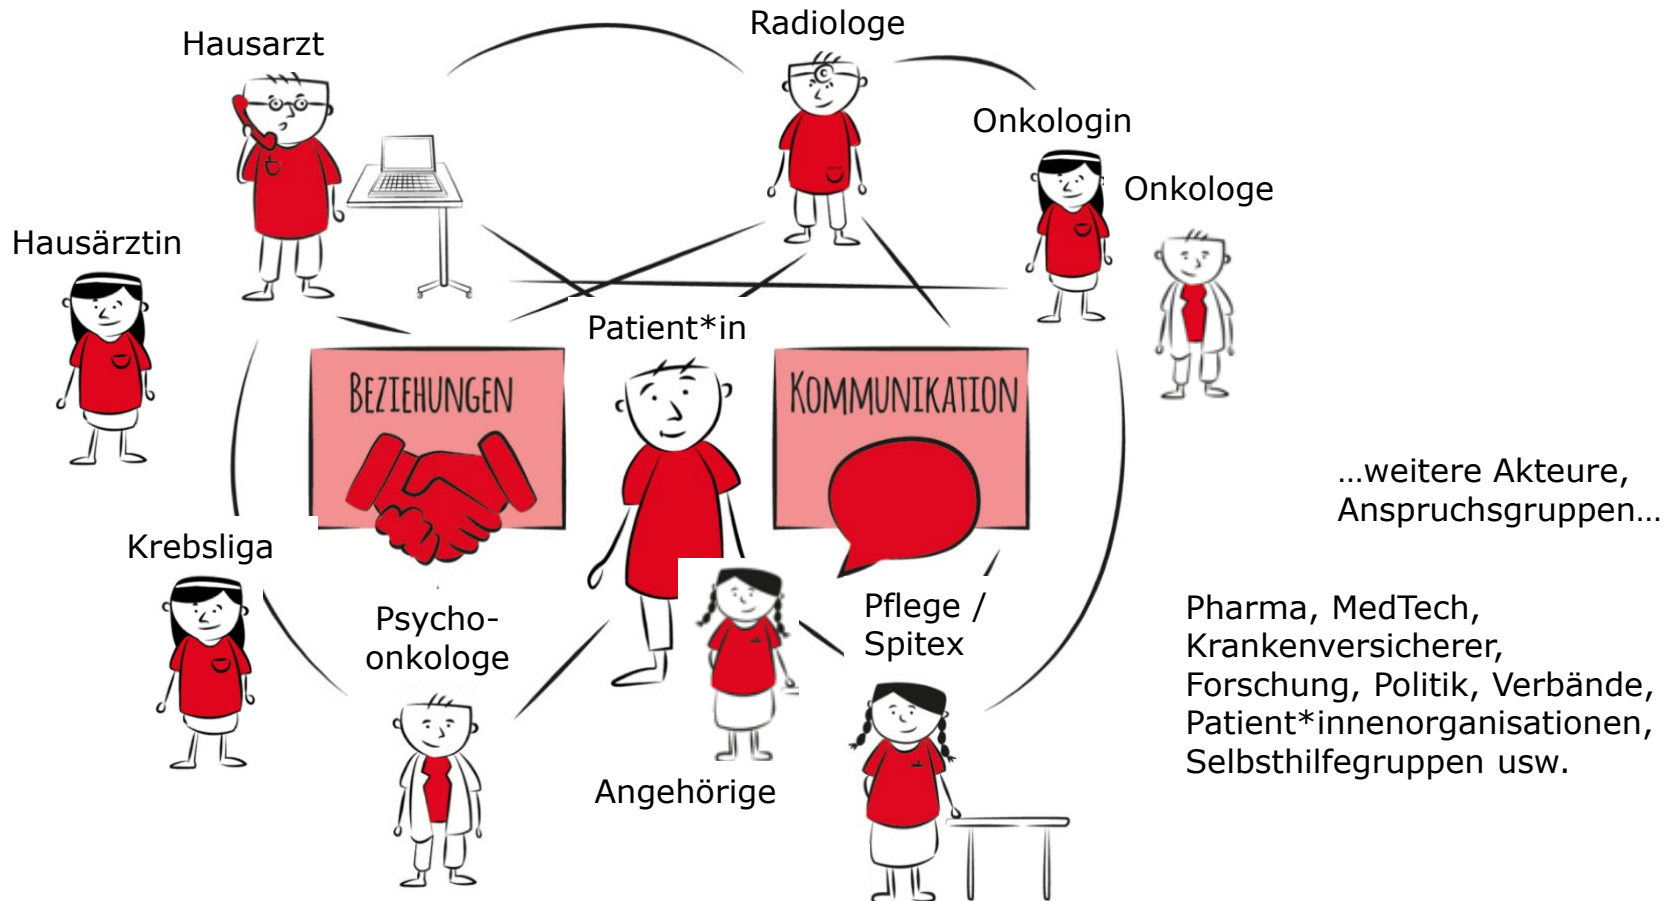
Radiologe

Hausarzt

Onkologin

Onkologe

Hausärztin

Patient*in

BEZIEHUNGEN

KOMMUNIKATION

…weitere Akteure, Anspruchsgruppen…

Krebsliga

Psycho-onkologe

Pflege / Spitex

Pharma, MedTech, Krankenversicherer, Forschung, Politik, Verbände, Patient*innenorganisationen, Selbsthilfegruppen usw.

Angehörige